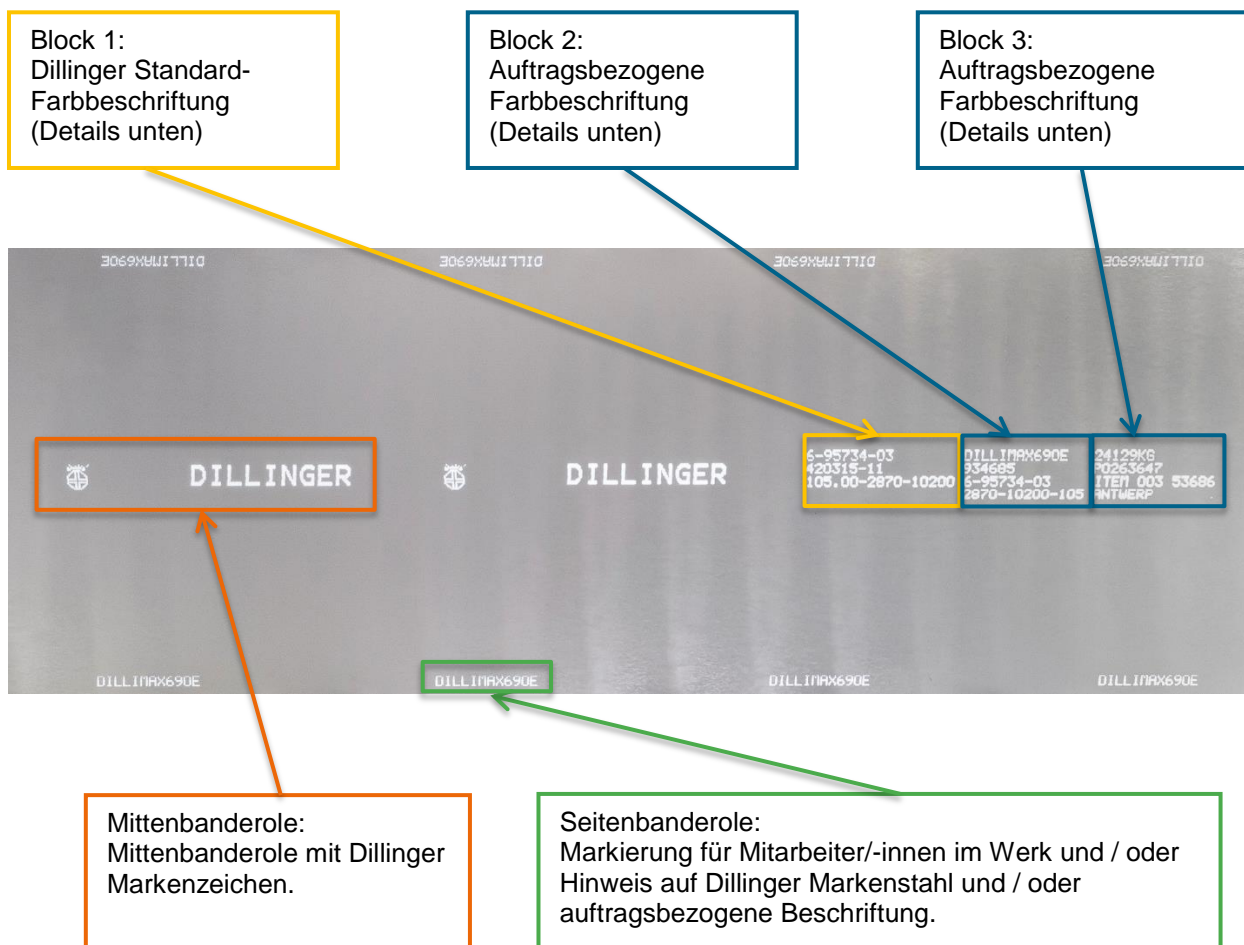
Block 1:
Dillinger Standard-Farbbeschriftung
(Details unten)

Block 2:
Auftragsbezogene Farbbeschriftung
(Details unten)

Block 3:
Auftragsbezogene Farbbeschriftung
(Details unten)

DILLIMAX690E DILLIMAX690E DILLIMAX690E DILLIMAX690E

DILLINGER DILLINGER

6-95734-03
420315-11
105.00-2870-10200

DILLIMAX690E
934685
6-95734-03
2870-10200-105

24129KG
P0263647
ITEM 003 53686
ANTWERP

DILLIMAX690E DILLIMAX690E DILLIMAX690E DILLIMAX690E

Mittenbanderole:
Mittenbanderole mit Dillinger Markenzeichen.

Seitenbanderole:
Markierung für Mitarbeiter/-innen im Werk und / oder Hinweis auf Dillinger Markenstahl und / oder auftragsbezogene Beschriftung.